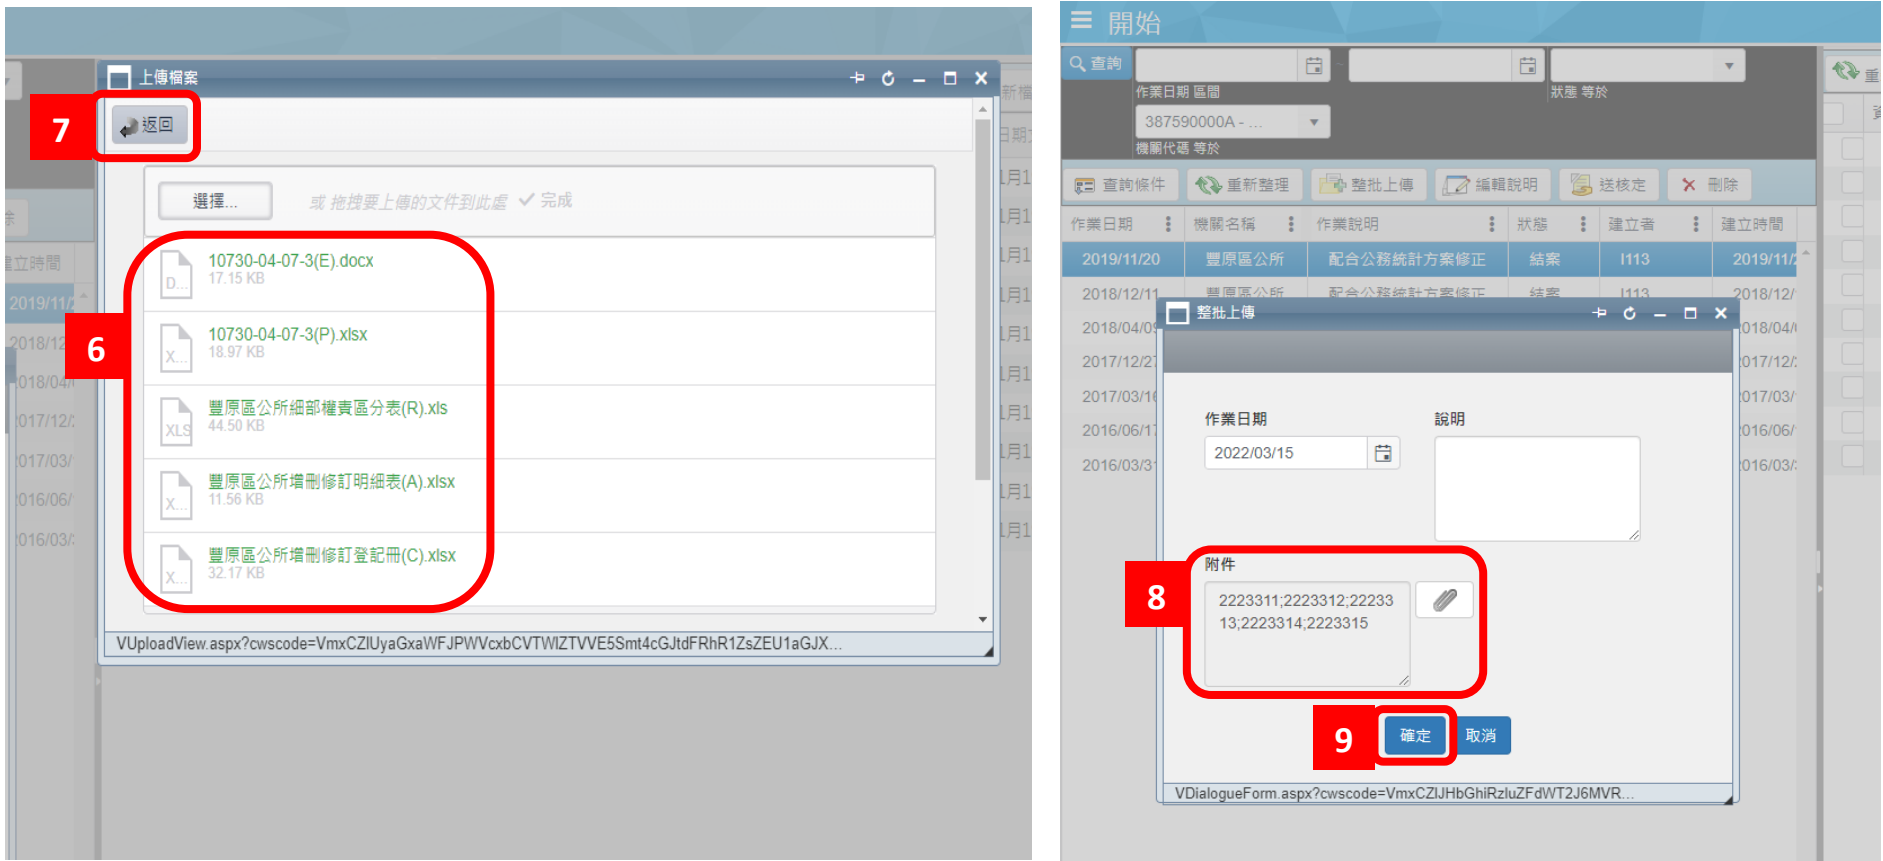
上傳檔案

7

返回

選擇...

或 拖拽要上傳的文件到此處 ✓ 完成

6

10730-04-07-3(E).docx
17.15 KB

10730-04-07-3(P).xlsx
18.97 KB

豐原區公所細部權責區分表(R).xls
44.50 KB

豐原區公所增刪修訂明細表(A).xlsx
11.56 KB

豐原區公所增刪修訂登記冊(C).xlsx
32.17 KB

VUploadView.aspx?cwscode=VmxCZlUyaGxaWFJPWVcxbCVTWlZTVVE5Smt4cGJtdFRhR1ZsZEU1aGJX...

開始

查詢

作業日期 區間

狀態 等於

387590000A - ...

機關代碼 等於

查詢條件 重新整理 整批上傳 編輯說明 送核定 刪除

| 作業日期 | 機關名稱 | 作業說明 | 狀態 | 建立者 | 建立時間 |
|---|---|---|---|---|---|
| 2019/11/20 | 豐原區公所 | 配合公務統計方案修正 | 結案 | I113 | 2019/11/ |
| 2018/12/11 | 豐原區公所 | 配合公務統計方案修正 | 結案 | I113 | 2018/12/ |
| 2018/04/0 | | | | | 2018/04/ |
| 2017/12/2 | | | | | 2017/12/ |
| 2017/03/1 | | | | | 2017/03/ |
| 2016/06/1 | | | | | 2016/06/ |
| 2016/03/3 | | | | | 2016/03/ |

整批上傳

作業日期

說明

2022/03/15

8

附件

2223311;2223312;2223313;2223314;2223315

9

確定 取消

VDialogueForm.aspx?cwscode=VmxCZlJHbGhiRzluZFdWT2J6MVR...